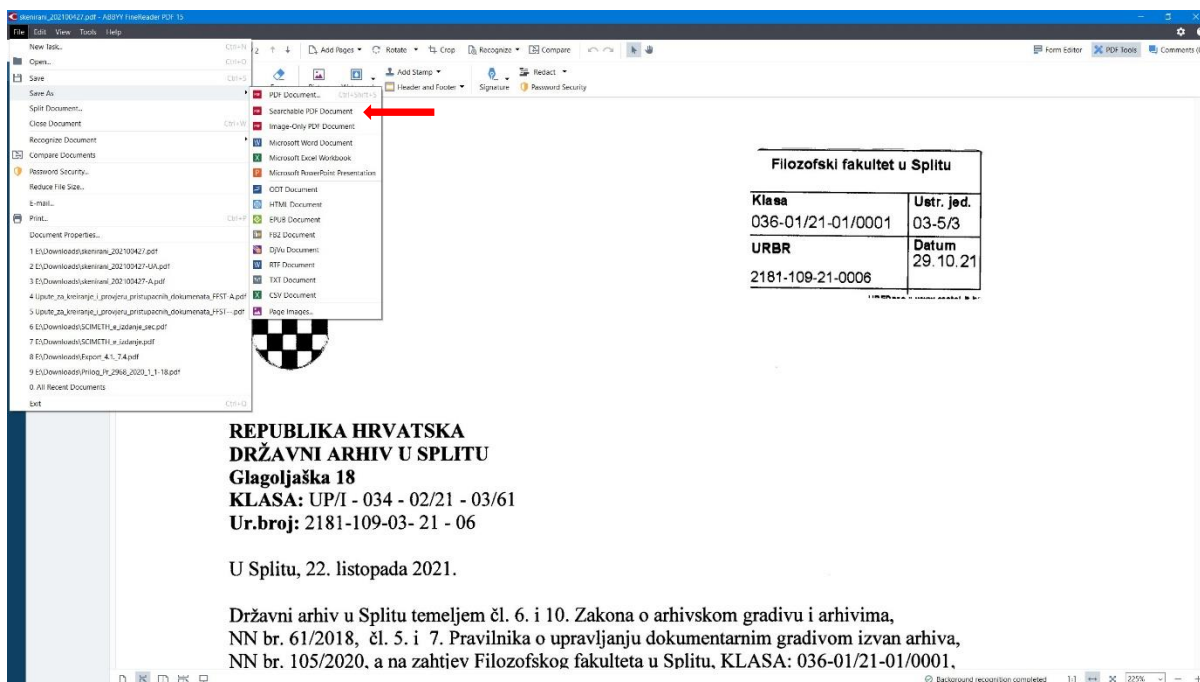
skenirani_202100427.pdf - ABBYY FineReader PDF 15

File Edit View Tools Help

New Task... Ctrl+N
Open... Ctrl+O
Save Ctrl+S
Save As
Split Document...
Close Document Ctrl+W
Recognize Document
Compare Documents
Password Security...
Reduce File Size...
E-mail...
Print... Ctrl+P
Document Properties...
1 E:\Downloads\skenirani_202100427.pdf
2 E:\Downloads\skenirani_202100427-UA.pdf
3 E:\Downloads\skenirani_202100427-A.pdf
4 Upute_za_kreiranje_i_provjeru_pristupacnih_dokumenata_FFST-A.pdf
5 Upute_za_kreiranje_i_provjeru_pristupacnih_dokumenata_FFST-...pdf
6 E:\Downloads\SCIMETH_e_izdanje_sec.pdf
7 E:\Downloads\SCIMETH_e_izdanje.pdf
8 E:\Downloads\Export_4.1_7.4.pdf
9 E:\Downloads\Prilog_Pr_2968_2020_1_1-18.pdf
0 All Recent Documents
Exit Ctrl+Q

PDF Document... Ctrl+Shift+S
Searchable PDF Document
Image-Only PDF Document
Microsoft Word Document
Microsoft Excel Workbook
Microsoft PowerPoint Presentation
ODT Document
HTML Document
EPUB Document
FB2 Document
DjVu Document
RTF Document
TXT Document
CSV Document
Page Images...

Add Pages Rotate Crop Recognize Compare
Add Stamp Redact
Header and Footer Signature Password Security
Form Editor PDF Tools Comments

| Filozofski fakultet u Splitu | |
|---|---|
| Klasa | Ustr. jed. |
| 036-01/21-01/0001 | 03-5/3 |
| URBR | Datum 29.10.21 |
| 2181-109-21-0006 | |

REPUBLIKA HRVATSKA
DRŽAVNI ARHIV U SPLITU
Glagoljaška 18
KLASA: UP/I - 034 - 02/21 - 03/61
Ur.broj: 2181-109-03- 21 - 06

U Splitu, 22. listopada 2021.

Državni arhiv u Splitu temeljem čl. 6. i 10. Zakona o arhivskom gradivu i arhivima, NN br. 61/2018, čl. 5. i 7. Pravilnika o upravljanju dokumentarnim gradivom izvan arhiva, NN br. 105/2020, a na zahtjev Filozofskog fakulteta u Splitu, KLASA: 036-01/21-01/0001,

Background recognition completed 1:1 225%